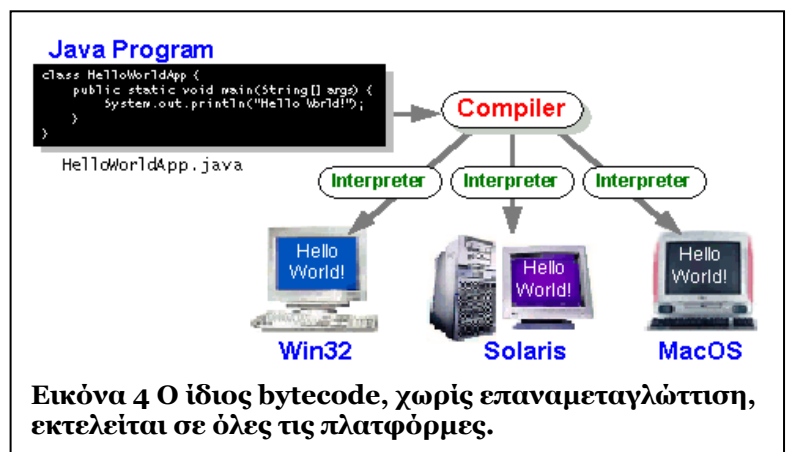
Java Program

class HelloWorldApp {
    public static void main(String[] args) {
        System.out.println("Hello World!");
    }
}

HelloWorldApp.java

Compiler

Interpreter

Interpreter

Interpreter

Hello World!

Hello World!

Hello World!

Win32

Solaris

MacOS

Εικόνα 4 Ο ίδιος bytecode, χωρίς επαναμεταγλώττιση, εκτελείται σε όλες τις πλατφόρμες.